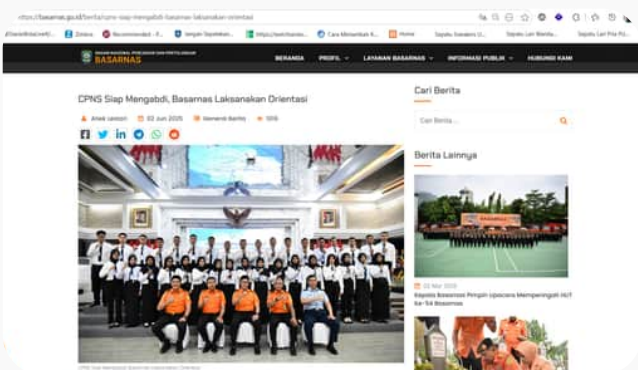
https://basarnas.go.id/berita/cpns-siap-mengabdi-basarnas-laksanakan-orientasi

Zimbra | Recommended | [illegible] | Cara Menambah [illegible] | Home | Sejarah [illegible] | Sejarah Lari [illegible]

BADAN NASIONAL PENCARIAN DAN PERTOLONGAN
BASARNAS

BERANDA | PROFIL | LAYANAN BASARNAS | INFORMASI PUBLIK | HUBUNGI KAMI

CPNS Siap Mengabdi, Basarnas Laksanakan Orientasi

Arief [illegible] | 02 Jun 2025 | Nasional Berita | 109

Cari Berita

Cari Berita ...

Berita Lainnya

02 Mar 2025
Kepala Basarnas Pimpin Upacara Memperingati HUT ke-54 Basarnas

CPNS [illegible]